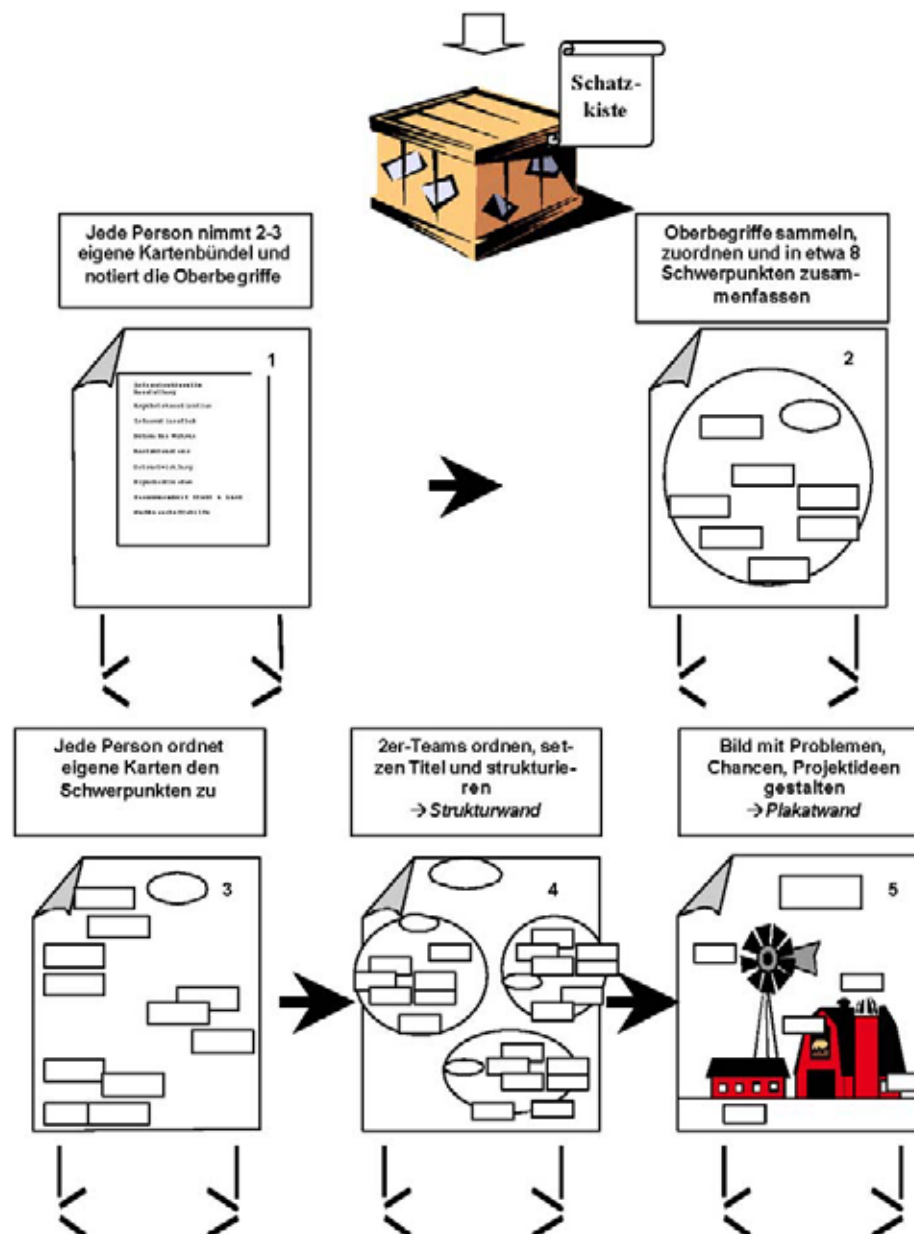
Schatzkiste

Jede Person nimmt 2-3 eigene Kartenbündel und notiert die Oberbegriffe

Oberbegriffe sammeln, zuordnen und in etwa 8 Schwerpunkten zusammenfassen

1

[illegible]

2

Jede Person ordnet eigene Karten den Schwerpunkten zu

2er-Teams ordnen, setzen Titel und strukturieren
→ Strukturwand

Bild mit Problemen, Chancen, Projektideen gestalten
→ Plakatwand

3

4

5